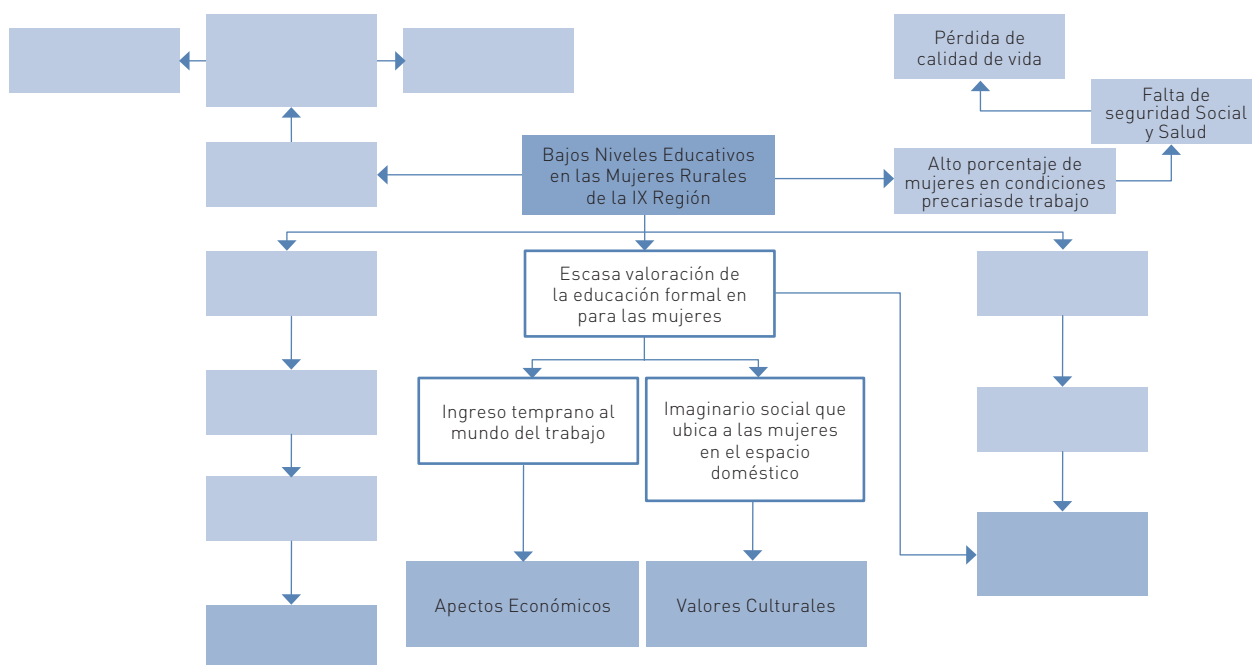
Pérdida de calidad de vida

Falta de seguridad Social y Salud

Bajos Niveles Educativos en las Mujeres Rurales de la IX Región

Alto porcentaje de mujeres en condiciones precariasde trabajo

Escasa valoración de la educación formal en para las mujeres

Ingreso temprano al mundo del trabajo

Imaginario social que ubica a las mujeres en el espacio doméstico

Apectos Económicos

Valores Culturales